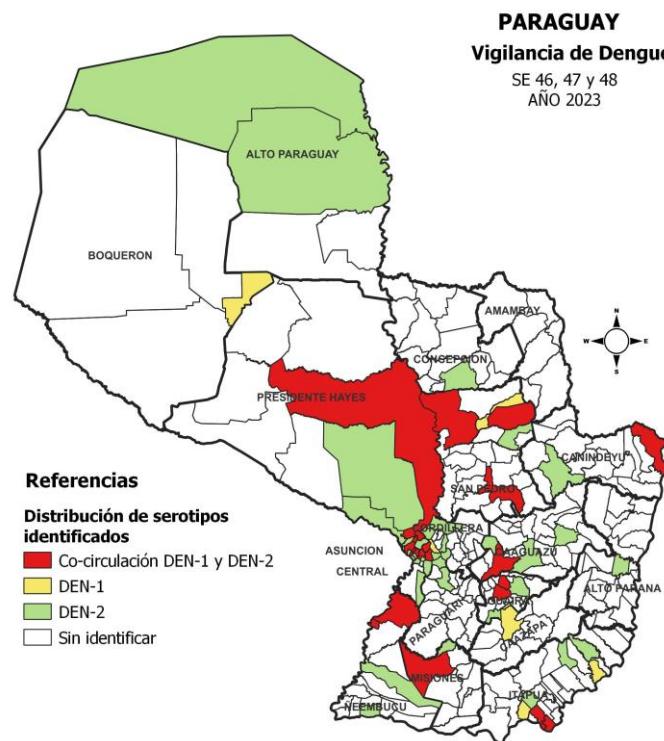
PARAGUAY
Vigilancia de Dengue
SE 46, 47 y 48
AÑO 2023

ALTO PARAGUAY
BOQUERON
AMAMBAY
CONCEPCION
PRESIDENTE HAYES
CANINDEYU
SAN PEDRO
CORDILLERA
ASUNCION
CENTRAL
CAAGUAZU
ALTO PARANA
GUAIRA
PARAGUARI
CAAZAPA
MISIONES
ITAPUA
ÑEEMBUCU

N
W
E
S

Referencias
Distribución de serotipos identificados
Co-circulación DEN-1 y DEN-2
DEN-1
DEN-2
Sin identificar